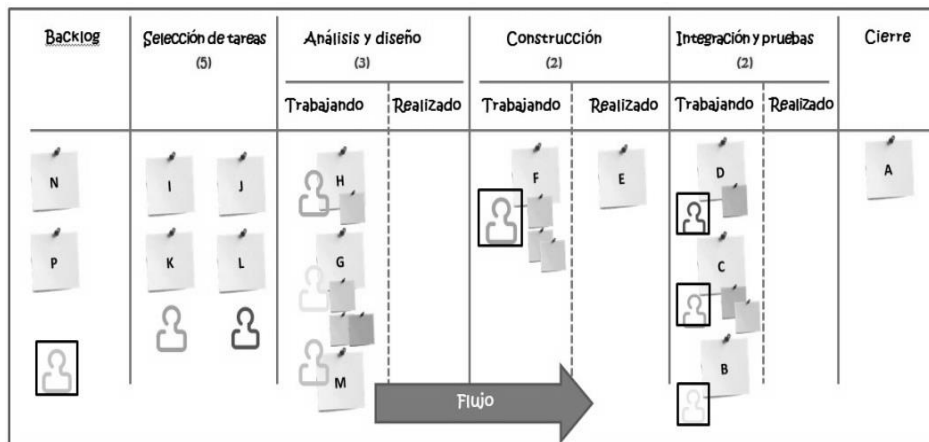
| Backlog | Selección de tareas (5) | Análisis y diseño (3) | | Construcción (2) | | Integración y pruebas (2) | | Cierre |
|---|---|---|---|---|---|---|---|---|
| | | Trabajando | Realizado | Trabajando | Realizado | Trabajando | Realizado | |
| N P | I J K L | H G M | | F | E | D C B | | A |

Flujo